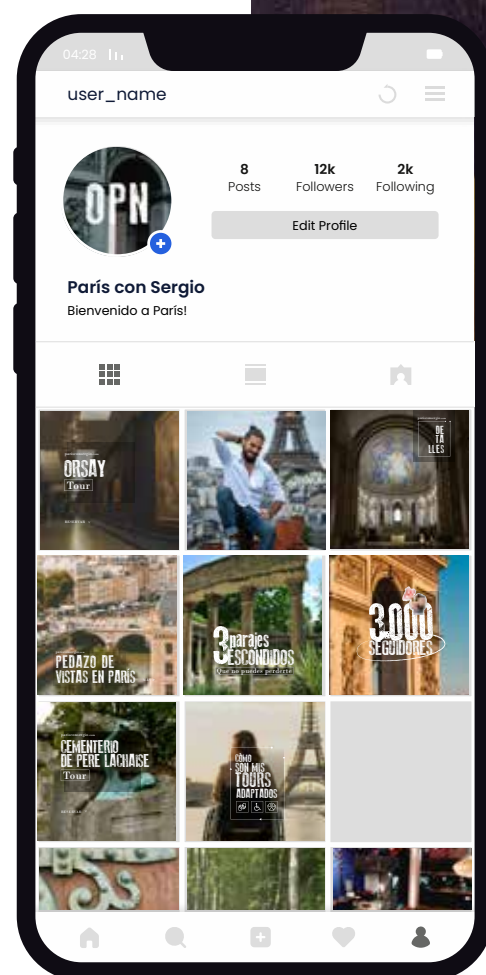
04:28

user_name

OPN

8
Posts

12k
Followers

2k
Following

Edit Profile

París con Sergio
Bienvenido a París!

ORSAY
Tour

DE
TA
LLES

PEDAZO DE
VISTAS EN PARÍS

3 parajes
ESCONDIDOS
Que no puedes perderte

3.000
SEGUIDORES

CEMENTERIO
DE PERE LACHAISE
Tour

CÓMO
SON MIS
TOURS
ADAPTADOS